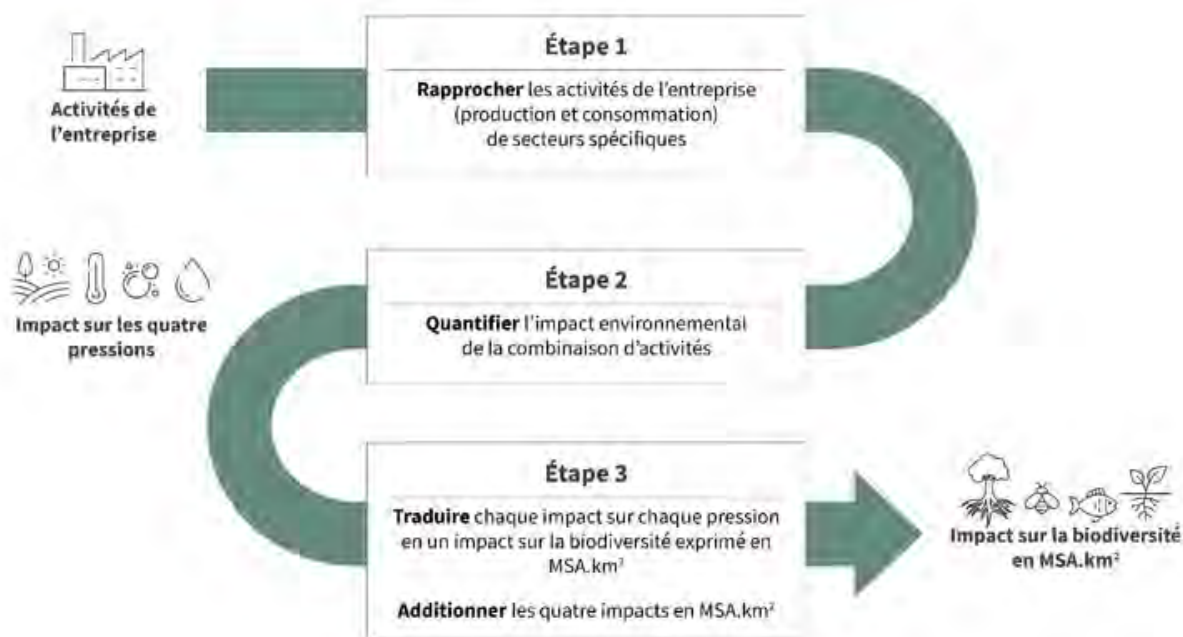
Activités de l'entreprise

Étape 1

Rapprocher les activités de l'entreprise (production et consommation) de secteurs spécifiques

Impact sur les quatre pressions

Étape 2

Quantifier l'impact environnemental de la combinaison d'activités

Étape 3

Traduire chaque impact sur chaque pression en un impact sur la biodiversité exprimé en MSA.km²

Additionner les quatre impacts en MSA.km²

Impact sur la biodiversité en MSA.km²